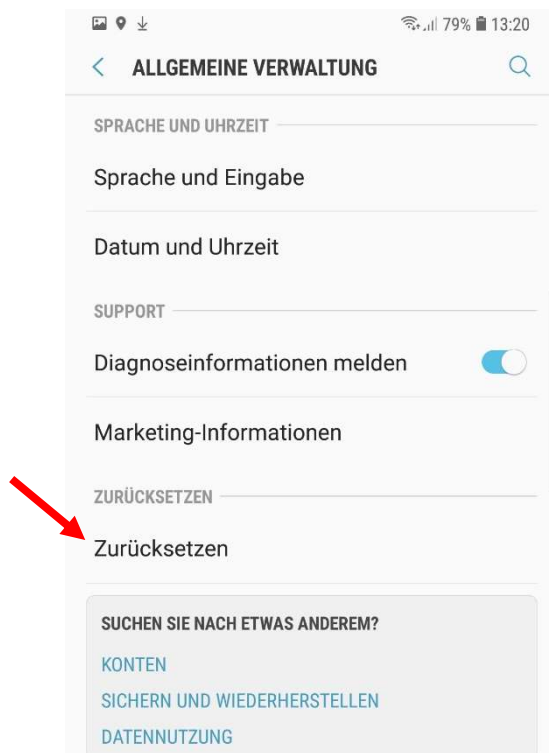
79% 13:20

ALLGEMEINE VERWALTUNG

SPRACHE UND UHRZEIT

Sprache und Eingabe

Datum und Uhrzeit

SUPPORT

Diagnoseinformationen melden

Marketing-Informationen

ZURÜCKSETZEN

Zurücksetzen

SUCHEN SIE NACH ETWAS ANDEREM?

KONTEN

SICHERN UND WIEDERHERSTELLEN

DATENNUTZUNG